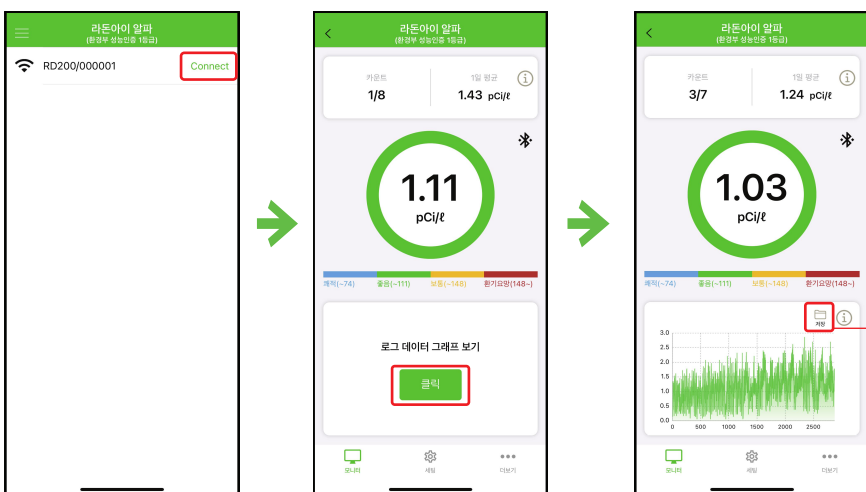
라돈아이 알파
(환경부 성능인증 1등급)

RD200/000001

Connect

라돈아이 알파
(환경부 성능인증 1등급)

카운트
1/8

1일 평균
1.43 pCi/ℓ

1.11
pCi/ℓ

쾌적(~74)
좋음(~111)
보통(~148)
환기요망(148~)

로그 데이터 그래프 보기

클릭

모니터
세팅
더보기

라돈아이 알파
(환경부 성능인증 1등급)

카운트
3/7

1일 평균
1.24 pCi/ℓ

1.03
pCi/ℓ

쾌적(~74)
좋음(~111)
보통(~148)
환기요망(148~)

저장

3.0
2.5
2.0
1.5
1.0
0.5
0.0
0
500
1000
1500
2000
2500

모니터
세팅
더보기